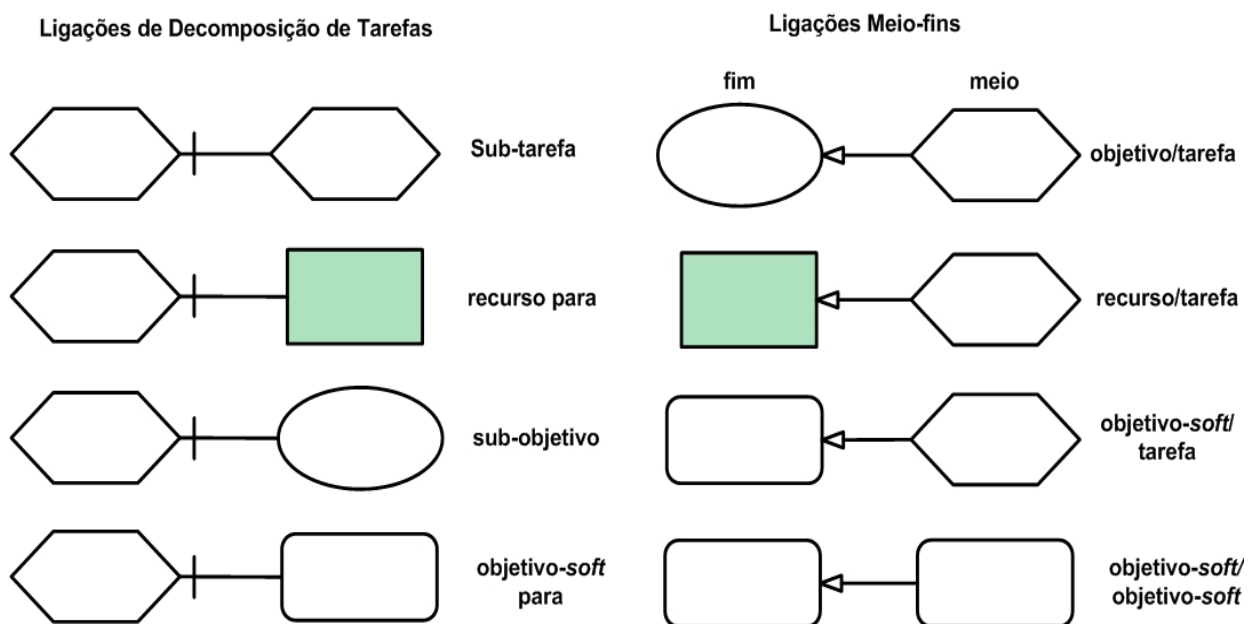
Ligações de Decomposição de Tarefas

Sub-tarefa

recurso para

sub-objetivo

objetivo-*soft* para

Ligações Meio-fins

fim

meio

objetivo/tarefa

recurso/tarefa

objetivo-*soft*/ tarefa

objetivo-*soft*/ objetivo-*soft*